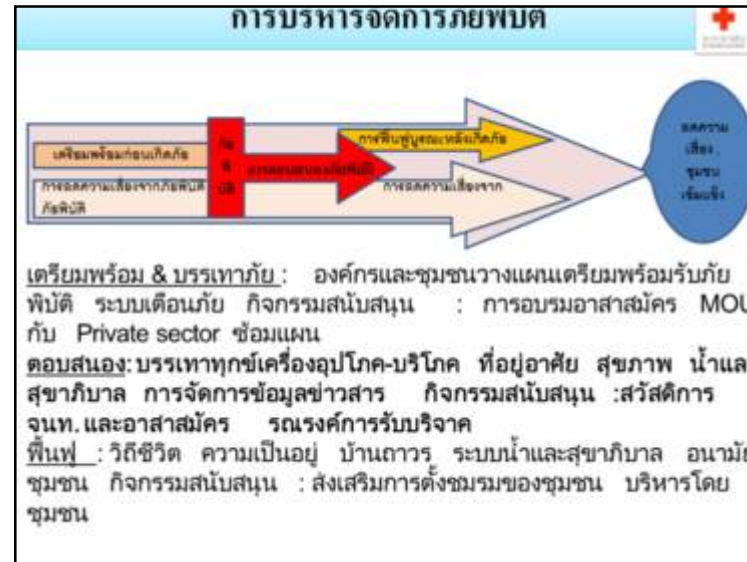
การบริหารจัดการภัยพิบัติ

เตรียมพร้อมก่อนเกิดภัย

การลดความเสี่ยงจากภัยพิบัติ ภัยพิบัติ

ภัยพิบัติ

การตอบสนองต่อภัยพิบัติ

การฟื้นฟูบูรณะหลังเกิดภัย

การลดความเสี่ยงจาก

ลดความเสี่ยง ชุมชนเข้มแข็ง

เตรียมพร้อม & บรรเทาภัย : องค์กรและชุมชนวางแผนเตรียมพร้อมรับภัยพิบัติ ระบบเตือนภัย กิจกรรมสนับสนุน : การอบรมอาสาสมัคร MOU กับ Private sector ซ้อมแผน

ตอบสนอง: บรรเทาทุกข์เครื่องอุปโภค-บริโภค ที่อยู่อาศัย สุขภาพ น้ำและสุขาภิบาล การจัดการข้อมูลข่าวสาร กิจกรรมสนับสนุน :สวัสดิการ จนท. และอาสาสมัคร รณรงค์การรับบริจาค

ฟื้นฟู : วิถีชีวิต ความเป็นอยู่ บ้านถาวร ระบบน้ำและสุขาภิบาล อนามัยชุมชน กิจกรรมสนับสนุน : ส่งเสริมการตั้งชมรมของชุมชน บริหารโดยชุมชน